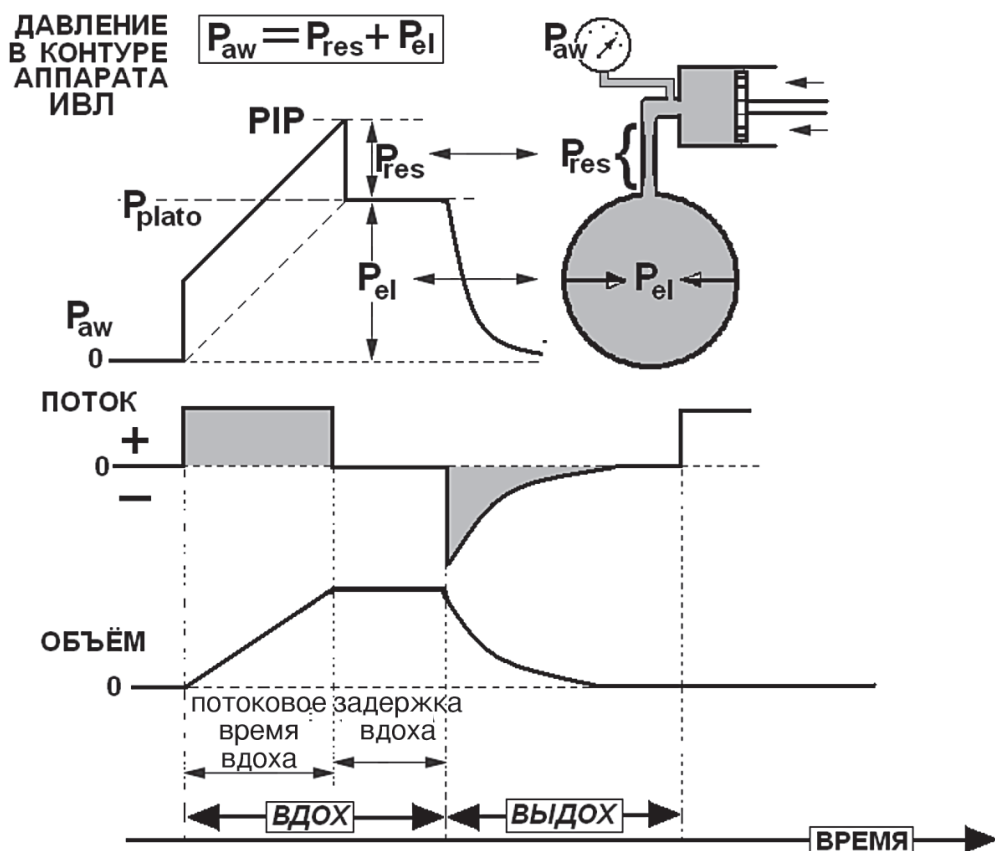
ДАВЛЕНИЕ В КОНТУРЕ АППАРАТА ИВЛ

$P_{aw} = P_{res} + P_{el}$

$P_{aw}$

PIP

$P_{res}$

$P_{res}$

$P_{plato}$

$P_{el}$

$P_{el}$

$P_{aw}$

0

ПОТОК

+

0

–

ОБЪЁМ

0

потоковое время вдоха

задержка вдоха

ВДОХ

ВЫДОХ

ВРЕМЯ